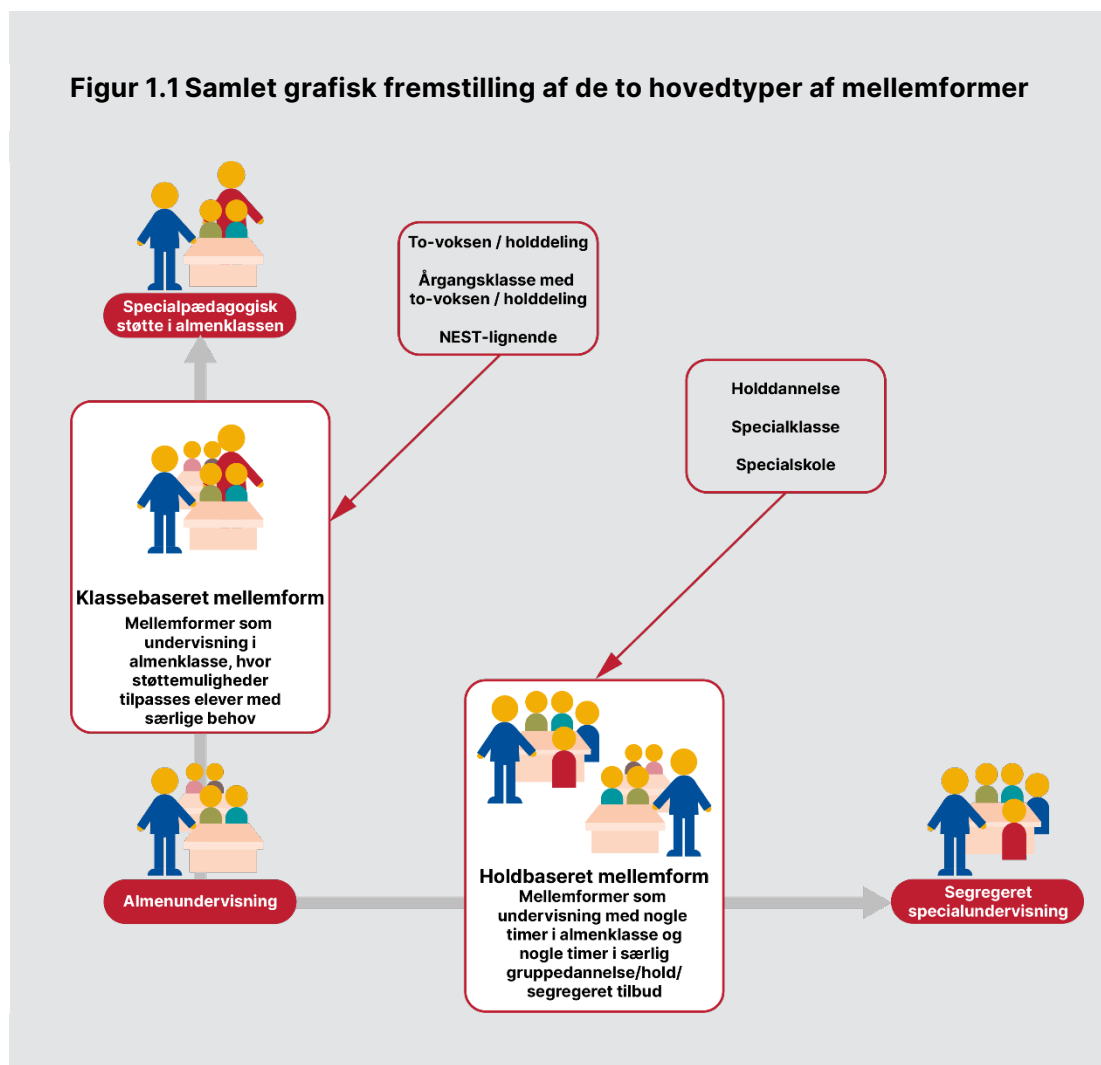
Figur 1.1 Samlet grafisk fremstilling af de to hovedtyper af mellemformer

Specialpædagogisk støtte i almenklassen

To-voksen / holddeling

Årgangsklasse med to-voksen / holddeling

NEST-lignende

Holddannelse

Specialklasse

Specialskole

Klassebaseret mellemform
Mellemformer som undervisning i almenklasse, hvor støttemuligheder tilpasses elever med særlige behov

Almenundervisning

Holdbaseret mellemform
Mellemformer som undervisning med nogle timer i almenklasse og nogle timer i særlig gruppedannelse/hold/ segregeret tilbud

Segregeret specialundervisning